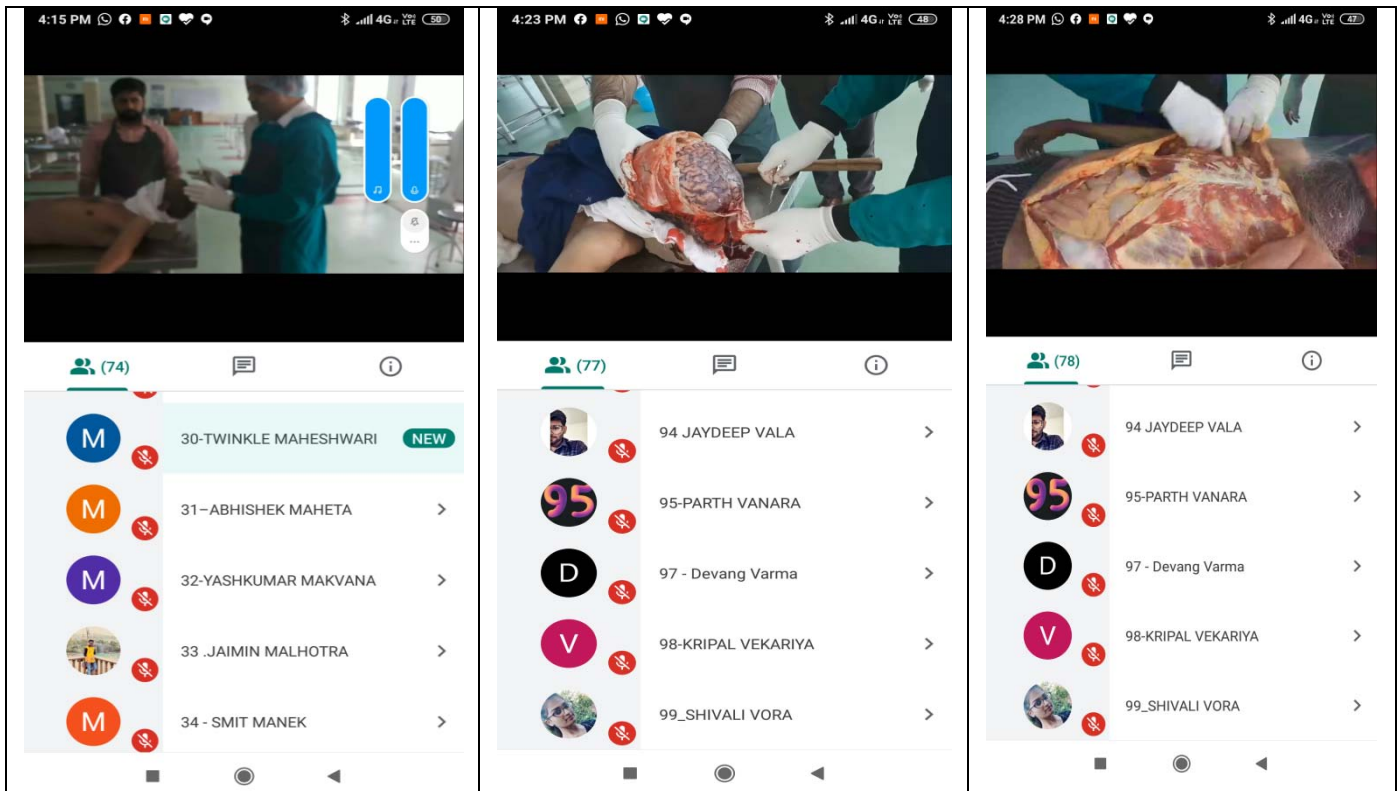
4:15 PM 4G 50

(74)

M 30-TWINKLE MAHESHWARI NEW

M 31–ABHISHEK MAHETA

M 32-YASHKUMAR MAKVANA

33 .JAIMIN MALHOTRA

M 34 - SMIT MANEK

4:23 PM 4G 48

(77)

94 JAYDEEP VALA

95 95-PARTH VANARA

D 97 - Devang Varma

V 98-KRIPAL VEKARIYA

99_SHIVALI VORA

4:28 PM 4G 47

(78)

94 JAYDEEP VALA

95 95-PARTH VANARA

D 97 - Devang Varma

V 98-KRIPAL VEKARIYA

99_SHIVALI VORA